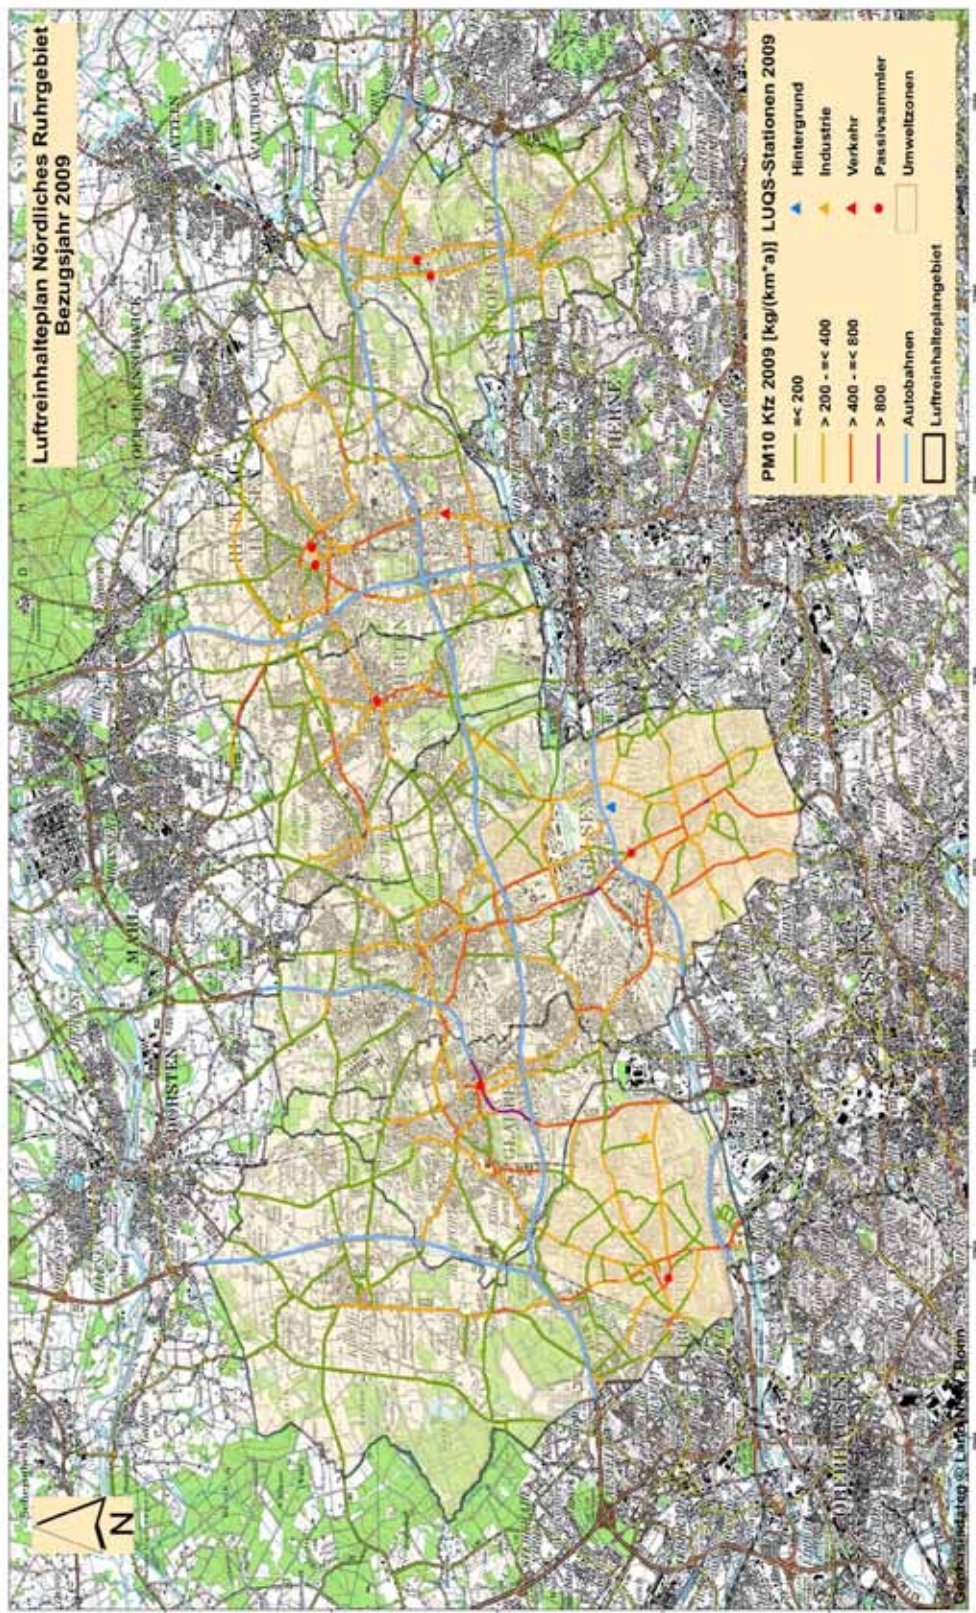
Luftreinhalteplan Nördliches Ruhrgebiet
Bezugsjahr 2009

PM10 Kfz 2009 [kg/(km*a)]
=< 200
> 200 - =< 400
> 400 - =< 800
> 800
Autobahnen
Luftreinhalteplangebiet

LUQS-Stationen 2009
Hintergrund
Industrie
Verkehr
Passivsammler
Umweltzonen

N

DORSTEN
MARL
DATTELN
HERNE
ESSEN

Geobasisdaten © Land NRW, Bonn